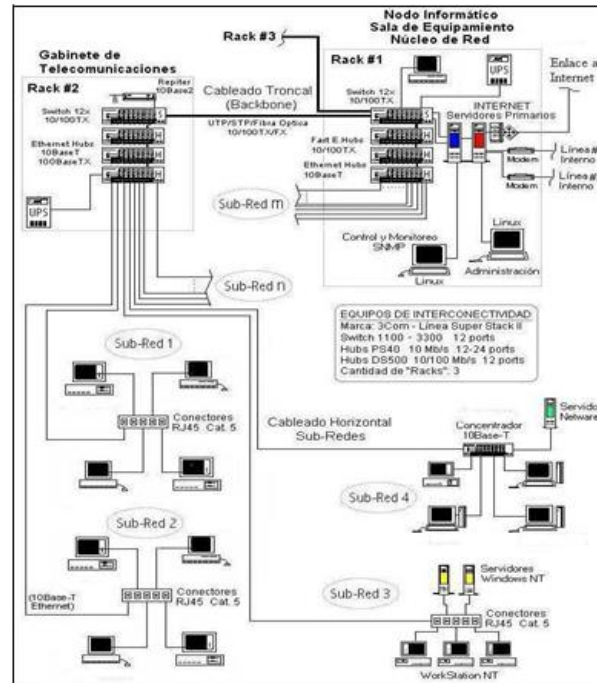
Nodo Informático
Sala de Equipamiento
Núcleo de Red

Rack #3

Gabinete de Telecomunicaciones

Rack #2

Repiter 10Base2

Switch 12x 10/100TX

Ethernet Hubs 10BaseT 100BaseTX

UPS

Cableado Troncal (Backbone)

UTP/STP/Fibra Optica 10/100TX/FX

Rack #1

Switch 12x 10/100TX

Fast E Hubs 10/100TX

Ethernet Hubs 10BaseT

UPS

Enlace a Internet

INTERNET
Servidores Primarios

Modem
Línea a Interno

Modem
Línea a Interno

Sub-Red m

Linux

Control y Monitoreo SNMP

Linux

Administración

Sub-Red n

EQUIPOS DE INTERCONECTIVIDAD
Marca: 3Com - Línea Super Stack II
Switch 1100 - 3300 12 ports
Hubs PS40 10 Mb/s 12-24 ports
Hubs DS500 10/100 Mb/s 12 ports
Cantidad de "Racks": 3

Sub-Red 1

Conectores RJ45 Cat. 5

Cableado Horizontal
Sub-Redes

Concentrador 10Base-T

Servidor Netware

Sub-Red 4

Sub-Red 2

(10Base-T Ethernet)

Conectores RJ45 Cat. 5

Sub-Red 3

Servidores Windows NT

Conectores RJ45 Cat. 5

WorkStation NT